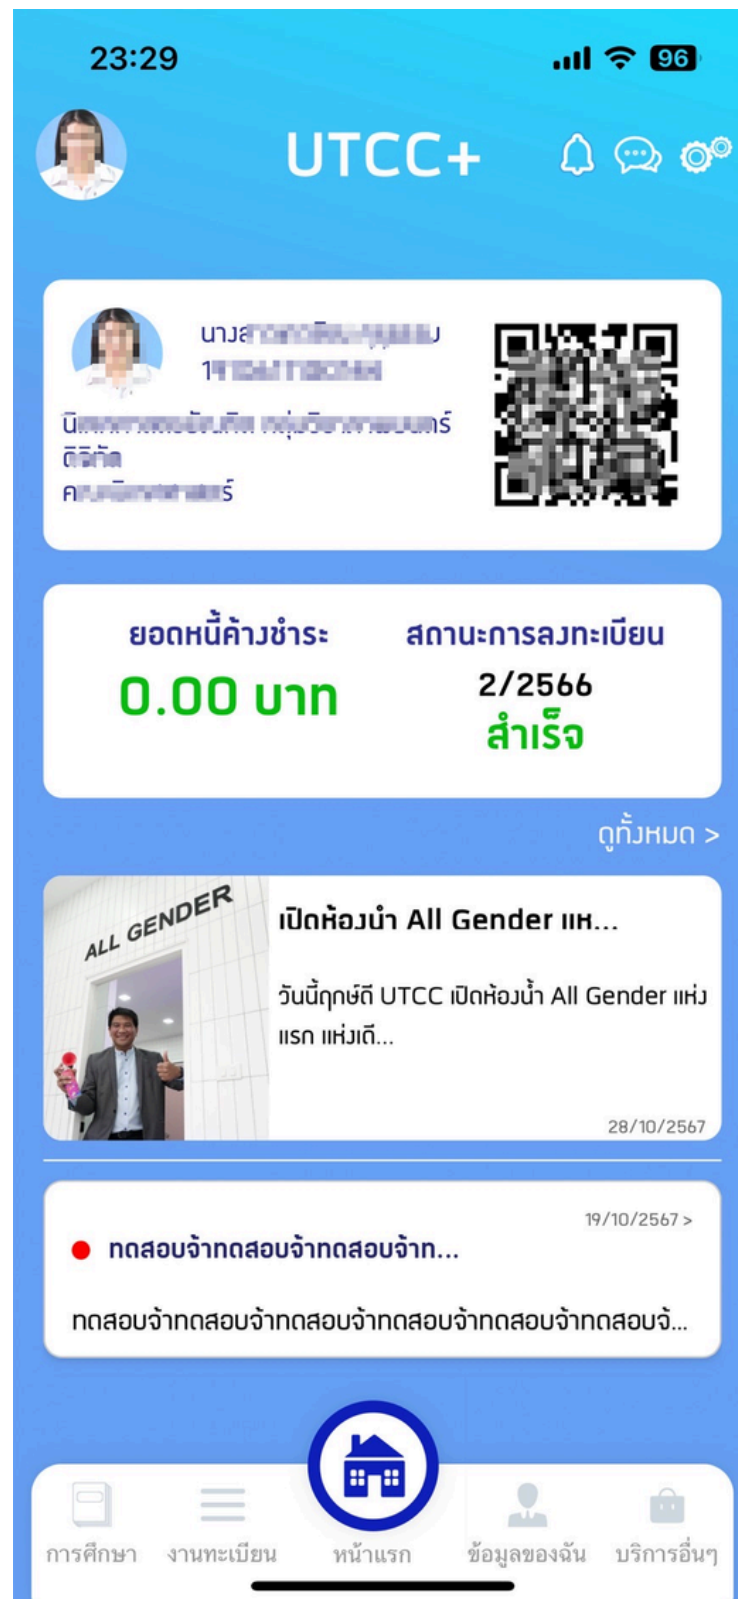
23:29

96

UTCC+

นางส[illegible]
1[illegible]
นิ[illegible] กลุ่มวิ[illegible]
ดิจิทัล
ค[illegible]ร์

ยอดหนี้ค้างชำระ
0.00 บาท

สถานะการลงทะเบียน
2/2566
สำเร็จ

ดูทั้งหมด >

ALL GENDER

เปิดห้องน้ำ All Gender แห...

วันนี้ฤกษ์ดี UTCC เปิดห้องน้ำ All Gender แห่งแรก แห่งเดี...

28/10/2567

19/10/2567 >

ทดสอบจ้าทดสอบจ้าทดสอบจ้าท...

ทดสอบจ้าทดสอบจ้าทดสอบจ้าทดสอบจ้าทดสอบจ้าทดสอบจ้...

การศึกษา
งานทะเบียน
หน้าแรก
ข้อมูลของฉัน
บริการอื่นๆ